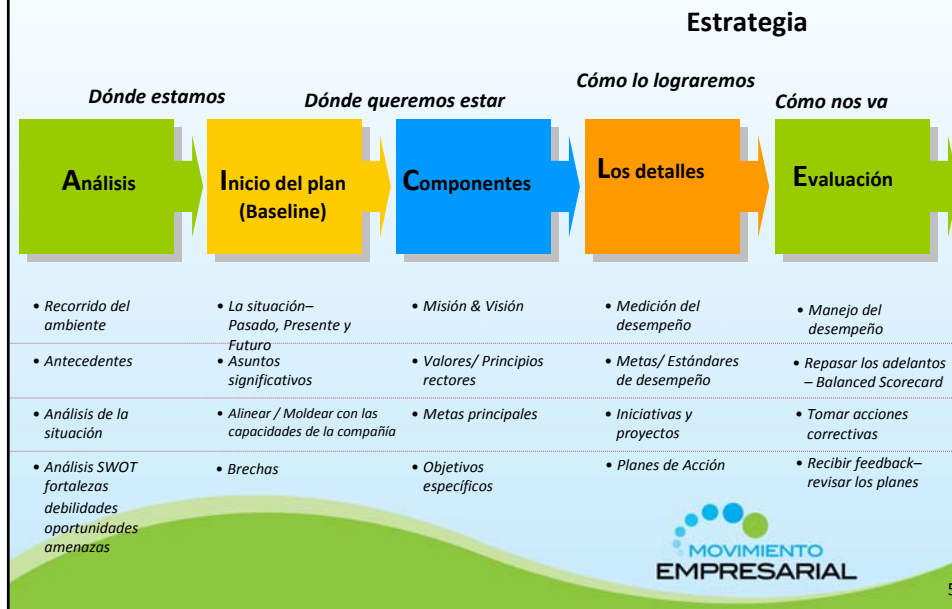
Estrategia

Dónde estamos

Dónde queremos estar

Cómo lo lograremos

Cómo nos va

Análisis

Inicio del plan (Baseline)

Componentes

Los detalles

Evaluación

• Recorrido del ambiente
• Antecedentes
• Análisis de la situación
• Análisis SWOT fortalezas debilidades oportunidades amenazas

• La situación– Pasado, Presente y Futuro
• Asuntos significativos
• Alinear / Moldear con las capacidades de la compañía
• Brechas

• Misión & Visión
• Valores/ Principios rectores
• Metas principales
• Objetivos específicos

• Medición del desempeño
• Metas/ Estándares de desempeño
• Iniciativas y proyectos
• Planes de Acción

• Manejo del desempeño
• Repasar los adelantos – Balanced Scorecard
• Tomar acciones correctivas
• Recibir feedback– revisar los planes

MOVIMIENTO EMPRESARIAL

5